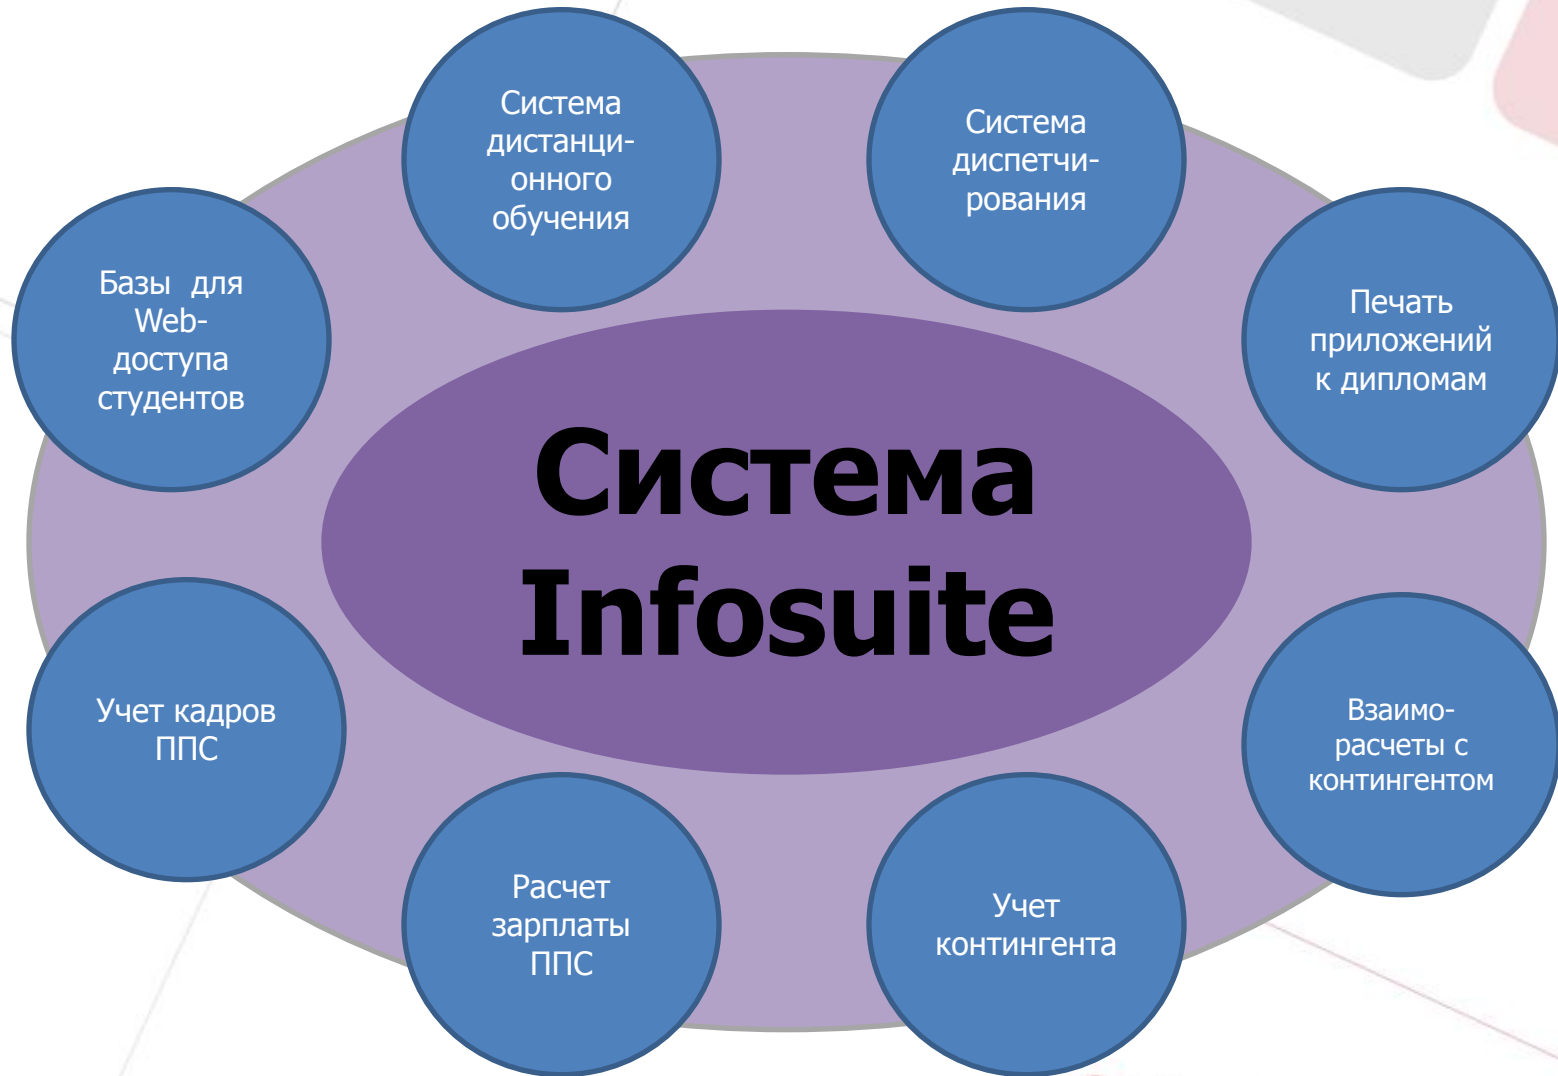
Система дистанционного обучения

Система диспетчирования

Базы для Web-доступа студентов

Печать приложений к дипломам

Система Infosuite

Учет кадров ППС

Взаиморасчеты с контингентом

Расчет зарплаты ППС

Учет контингента